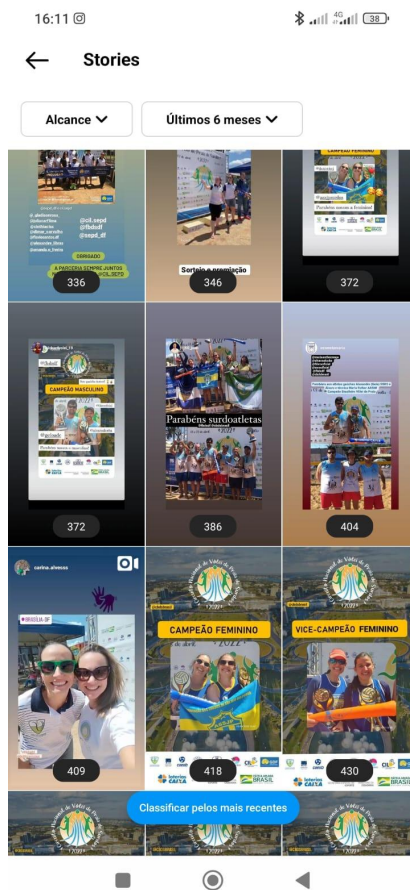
16:11

38

Stories

Alcance

Últimos 6 meses

@cili_sepd
@fbdsdf
@sepd_df

OBRIGADO

A PARCERIA SEMPRE JUNTOS

336

Sorteio e premiação

346

CAMPEÃO FEMININO

Parabens meninas

372

CAMPEÃO MASCULINO

372

Parabens surdoatletas

386

404

carina.alvesss

BRASÍLIA-DF

409

CAMPEÃO FEMININO

418

VICE-CAMPEÃO FEMININO

430

Classificar pelos mais recentes